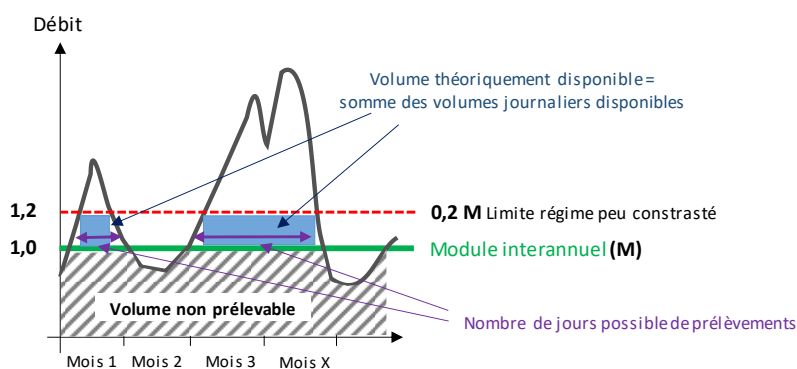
Débit

Volume théoriquement disponible = somme des volumes journaliers disponibles

1,2

0,2 M Limite régime peu constrasté

1,0

Module interannuel (M)

Volume non prélevable

Nombre de jours possible de prélèvements

Mois 1

Mois 2

Mois 3

Mois X